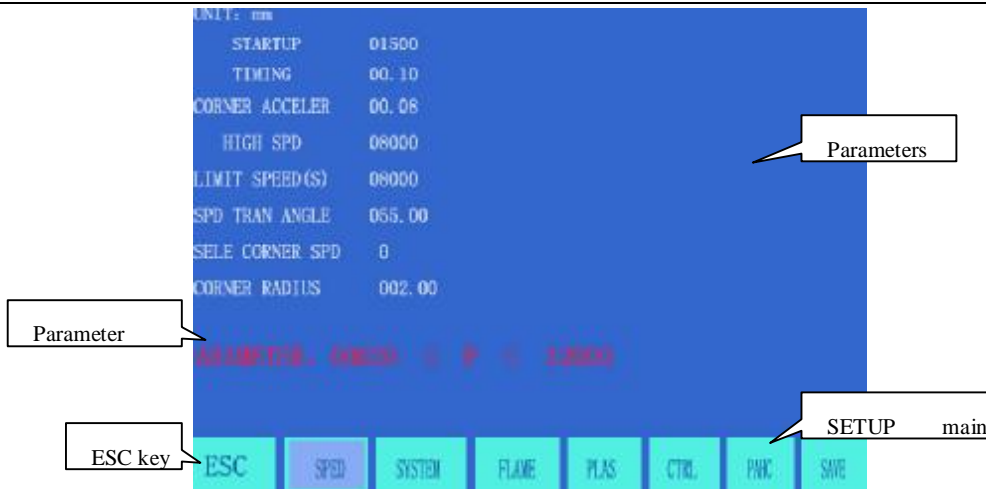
UNIT: mm

STARTUP 01500

TIMING 00.10

CORNER ACCELER 00.08

HIGH SPD 08000

LIMIT SPEED(S) 08000

SPD TRAN ANGLE 065.00

SELE CORNER SPD 0

CORNER RADIUS 002.00

Parameters

Parameter

ARAMETER: 00020 ≤ P ≤ 12000

SETUP main

ESC key

ESC

SPED

SYSTEM

FLAME

PLAS

CTRL

PANC

SAVE